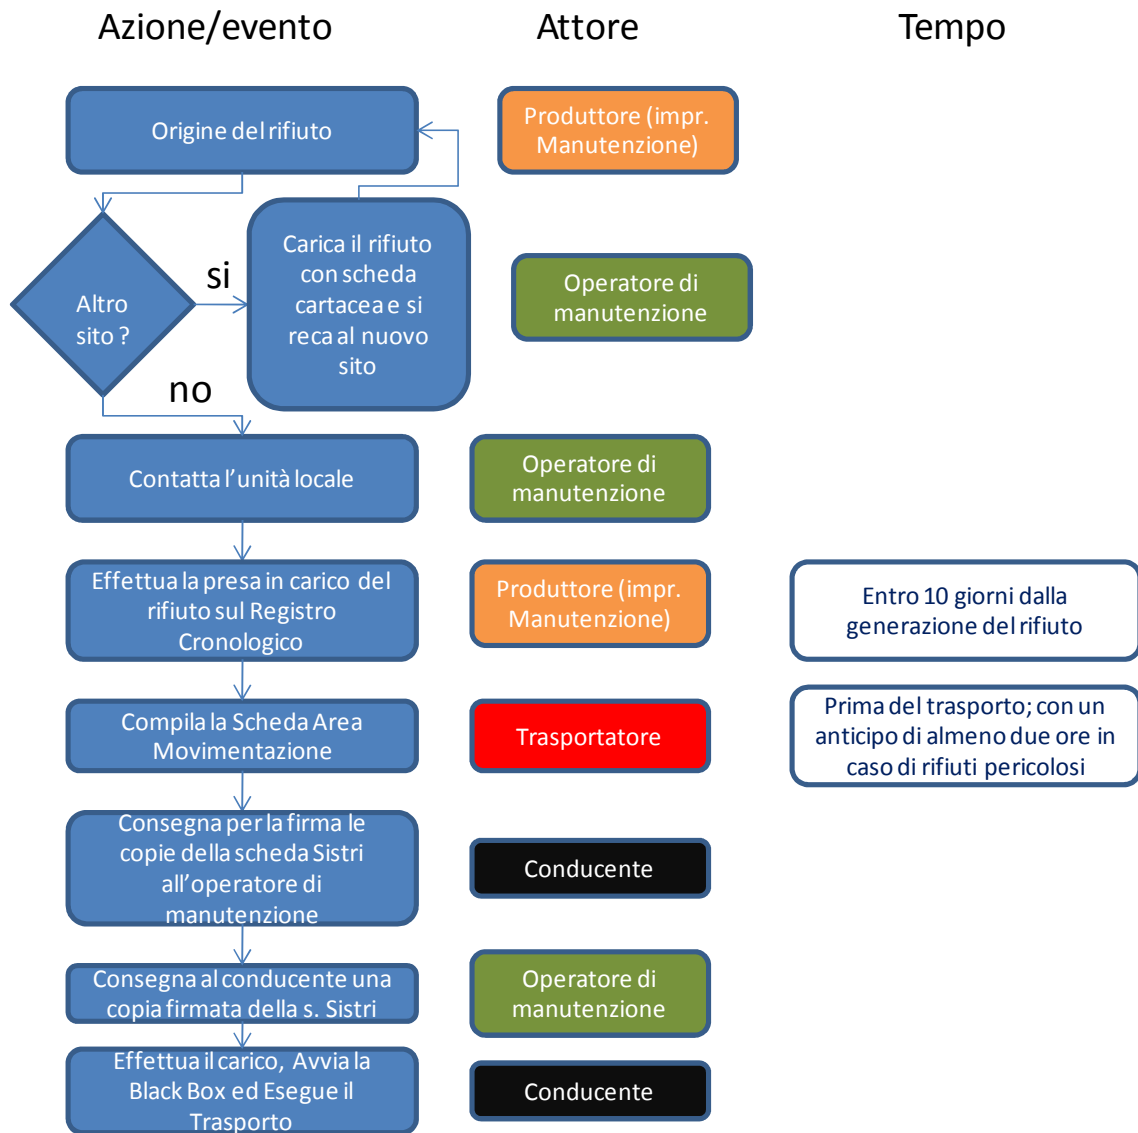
Azione/evento

Attore

Tempo

Origine del rifiuto

Produttore (impr. Manutenzione)

Altro sito ?

si

Carica il rifiuto con scheda cartacea e si reca al nuovo sito

Operatore di manutenzione

no

Contatta l'unità locale

Operatore di manutenzione

Effettua la presa in carico del rifiuto sul Registro Cronologico

Produttore (impr. Manutenzione)

Entro 10 giorni dalla generazione del rifiuto

Compila la Scheda Area Movimentazione

Trasportatore

Prima del trasporto; con un anticipo di almeno due ore in caso di rifiuti pericolosi

Consegna per la firma le copie della scheda Sistri all'operatore di manutenzione

Conducente

Consegna al conducente una copia firmata della s. Sistri

Operatore di manutenzione

Effettua il carico, Avvia la Black Box ed Esegue il Trasporto

Conducente